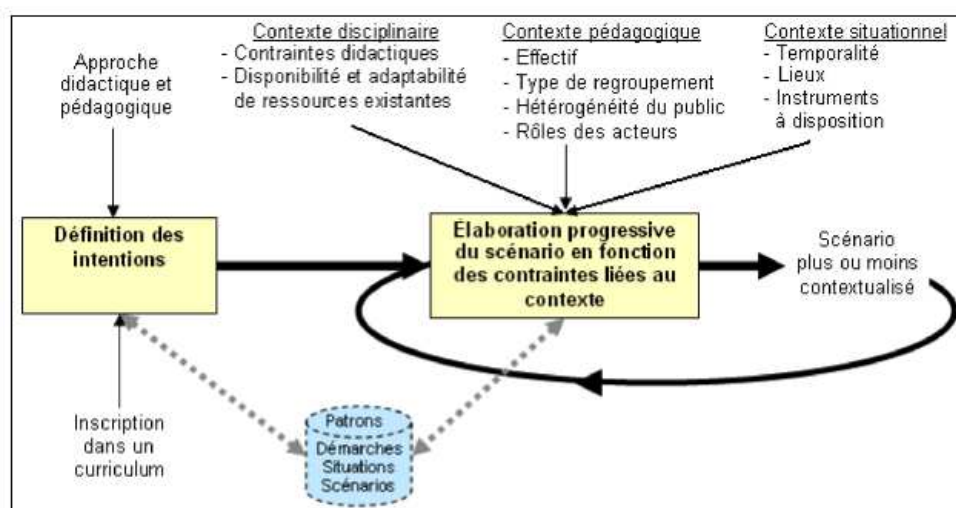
Approche didactique et pédagogique

Contexte disciplinaire
- Contraintes didactiques
- Disponibilité et adaptabilité de ressources existantes

Contexte pédagogique
- Effectif
- Type de regroupement
- Hétérogénéité du public
- Rôles des acteurs

Contexte situationnel
- Temporalité
- Lieux
- Instruments à disposition

Définition des intentions

Élaboration progressive du scénario en fonction des contraintes liées au contexte

Scénario plus ou moins contextualisé

Inscription dans un curriculum

Patrons
Démarches
Situations
Scénarios